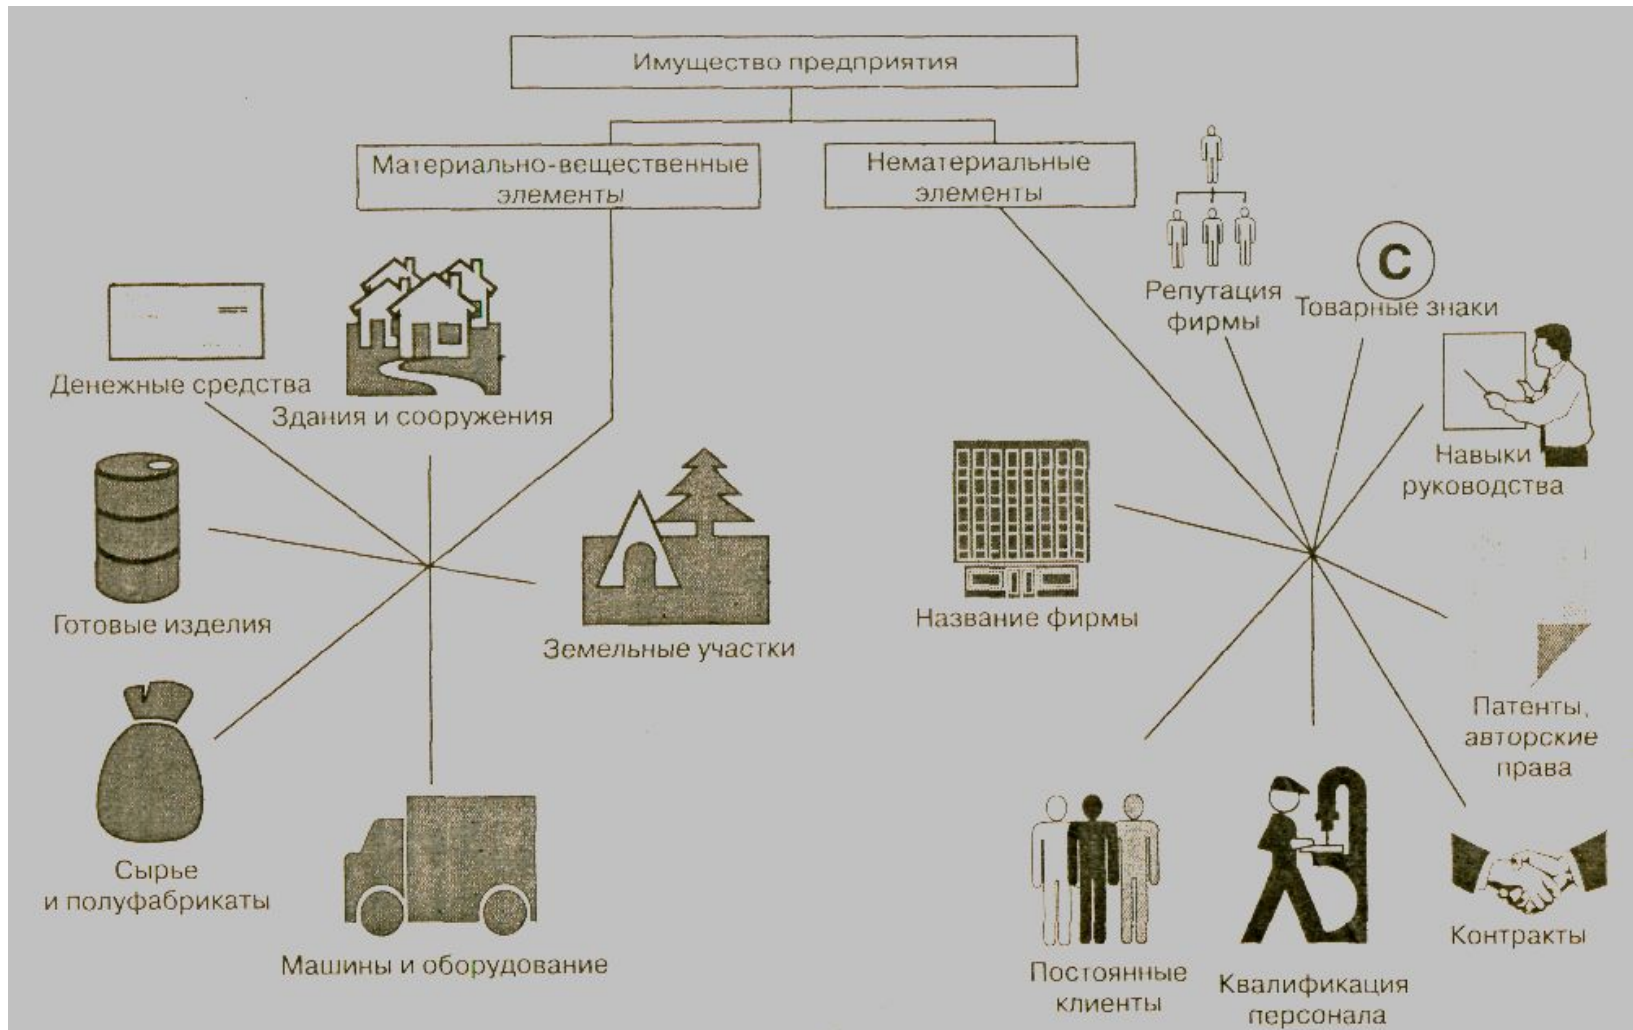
Имущество предприятия

Материально-вещественные элементы

Нематериальные элементы

Денежные средства

Здания и сооружения

Готовые изделия

Земельные участки

Сырье и полуфабрикаты

Машины и оборудование

Репутация фирмы

C

Товарные знаки

Навыки руководства

Название фирмы

Патенты, авторские права

Контракты

Постоянные клиенты

Квалификация персонала